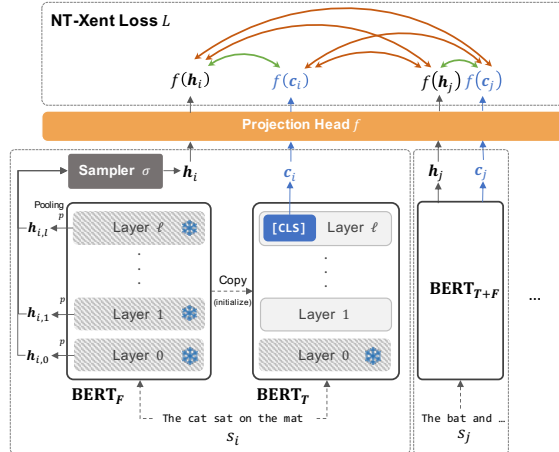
NT-Xent Loss $L$

$f(\boldsymbol{h}_i)$ $f(\boldsymbol{c}_i)$ $f(\boldsymbol{h}_j)$ $f(\boldsymbol{c}_j)$

Projection Head $f$

Sampler $\sigma$

$\boldsymbol{h}_i$

$\boldsymbol{c}_i$

$\boldsymbol{h}_j$

$\boldsymbol{c}_j$

Pooling

$p$

$\boldsymbol{h}_{i,\ell}$

Layer $\ell$

$p$

$\boldsymbol{h}_{i,1}$

Layer 1

$p$

$\boldsymbol{h}_{i,0}$

Layer 0

Copy

(initialize)

[CLS] Layer $\ell$

Layer 1

Layer 0

$\mathbf{BERT}_{\boldsymbol{F}}$

$\mathbf{BERT}_{\boldsymbol{T}}$

$\mathbf{BERT}_{\boldsymbol{T+F}}$

...

The cat sat on the mat

$s_i$

The bat and ...

$s_j$